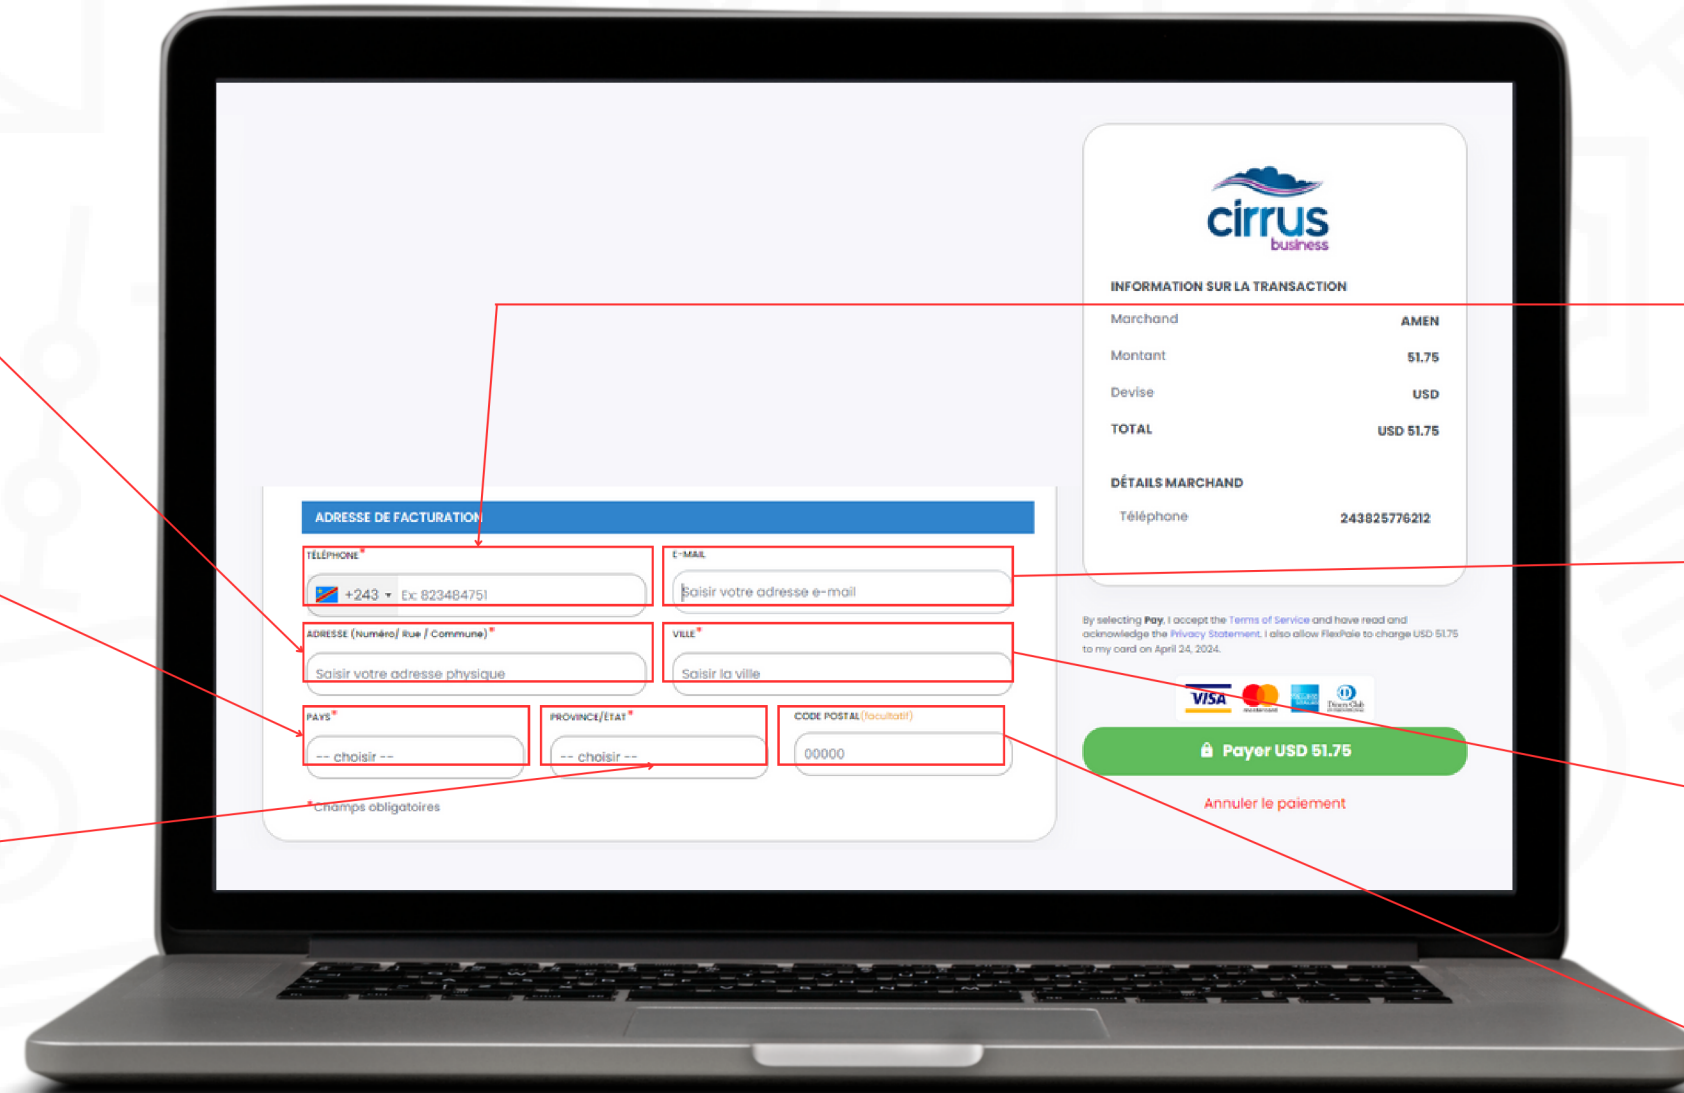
ADRESSE DE FACTURATION

TÉLÉPHONE*
+243 Ex: 823484751

E-MAIL
Saisir votre adresse e-mail

ADRESSE (Numéro/ Rue / Commune)*
Saisir votre adresse physique

VILLE*
Saisir la ville

PAYS*
-- choisir --

PROVINCE/ETAT*
-- choisir --

CODE POSTAL (facultatif)
00000

*Champs obligatoires

cirrus business

INFORMATION SUR LA TRANSACTION

| Marchand | AMEN |
|---|---|
| Montant | 51.75 |
| Devise | USD |
| TOTAL | USD 51.75 |

DÉTAILS MARCHAND

| Téléphone | 243825776212 |
|---|---|

By selecting Pay, I accept the Terms of Service and have read and acknowledge the Privacy Statement. I also allow FlexPaie to charge USD 51.75 to my card on April 24, 2024.

VISA

Payer USD 51.75

Annuler le paiement